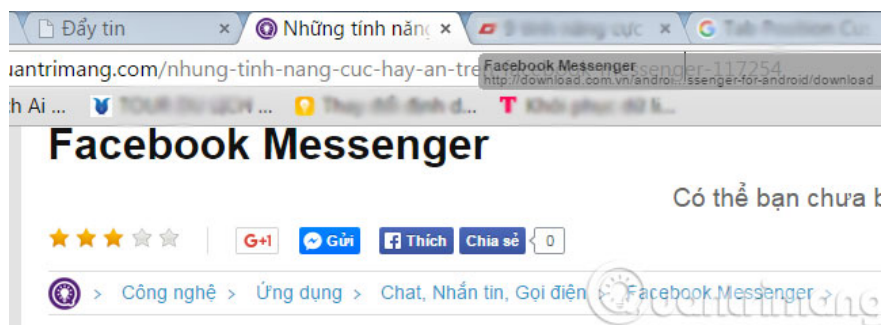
Đẩy tin ×
Những tính năng ×
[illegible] ×
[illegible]

uantrimang.com/nhung-tinh-nang-cuc-hay-an-tre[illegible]senger-117254

Facebook Messenger
http://download.com.vn/andro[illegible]ssenger-for-android/download

h Ai ...
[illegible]
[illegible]
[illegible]

Facebook Messenger

Có thể bạn chưa b

G+1
Gửi
Thích
Chia sẻ
0

> Công nghệ > Ứng dụng > Chat, Nhắn tin, Gọi điện > Facebook Messenger >

quantrimang